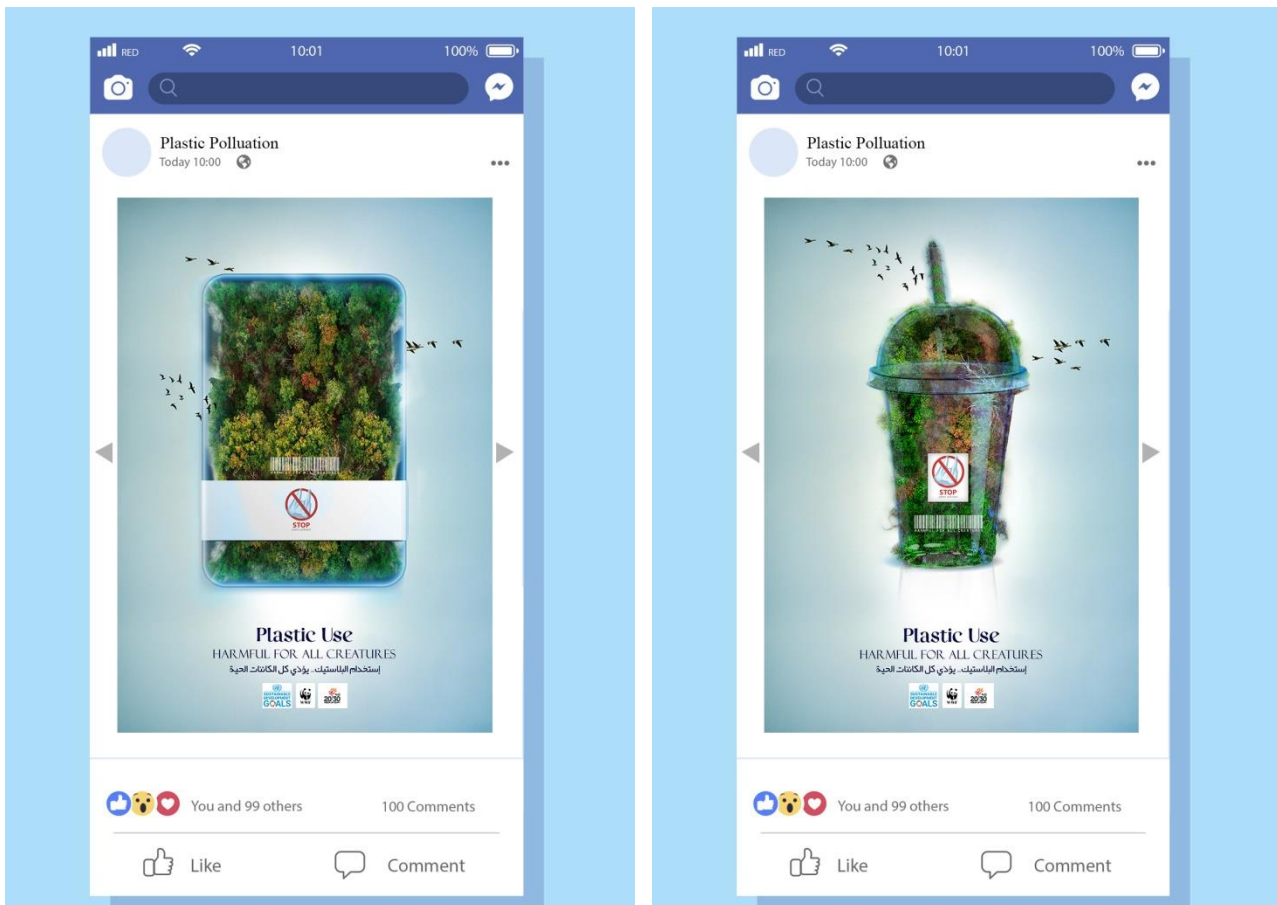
RED 10:01 100%

Plastic Polluation
Today 10:00

STOP

Plastic Use
HARMFUL FOR ALL CREATURES
إستخدام البلاستيك.. يؤذي كل الكائنات الحية

SUSTAINABLE DEVELOPMENT GOALS
2030

You and 99 others
100 Comments

Like
Comment

RED 10:01 100%

Plastic Polluation
Today 10:00

STOP

Plastic Use
HARMFUL FOR ALL CREATURES
إستخدام البلاستيك.. يؤذي كل الكائنات الحية

SUSTAINABLE DEVELOPMENT GOALS
2030

You and 99 others
100 Comments

Like
Comment